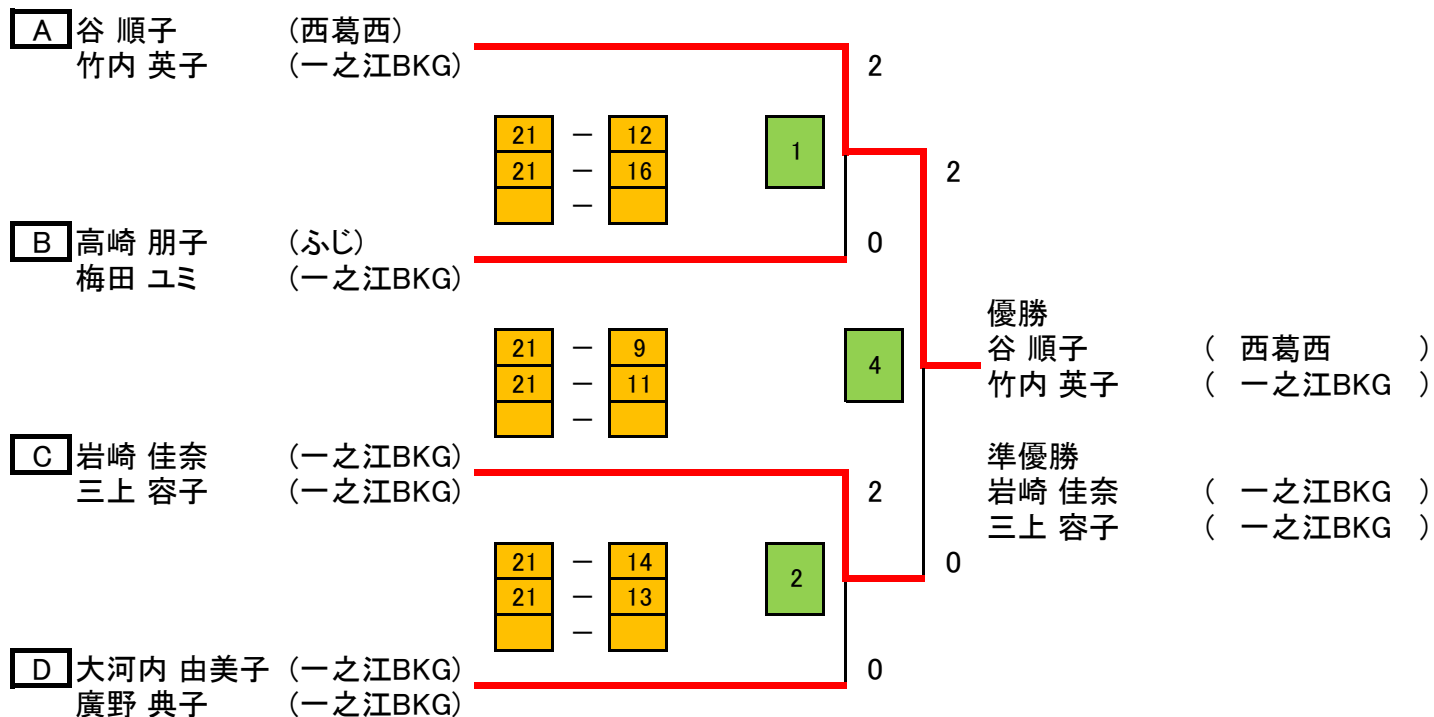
A 谷 順子 (西葛西)
竹内 英子 (一之江BKG)

2

| 21 | ー | 12 |
|---|---|---|
| 21 | ー | 16 |
|  | ー |  |

1

2

B 高崎 朋子 (ふじ)
梅田 ユミ (一之江BKG)

0

優勝
谷 順子 ( 西葛西 )
竹内 英子 ( 一之江BKG )

| 21 | ー | 9 |
|---|---|---|
| 21 | ー | 11 |
|  | ー |  |

4

準優勝
岩崎 佳奈 ( 一之江BKG )
三上 容子 ( 一之江BKG )

C 岩崎 佳奈 (一之江BKG)
三上 容子 (一之江BKG)

2

| 21 | ー | 14 |
|---|---|---|
| 21 | ー | 13 |
|  | ー |  |

2

0

D 大河内 由美子 (一之江BKG)
廣野 典子 (一之江BKG)

0